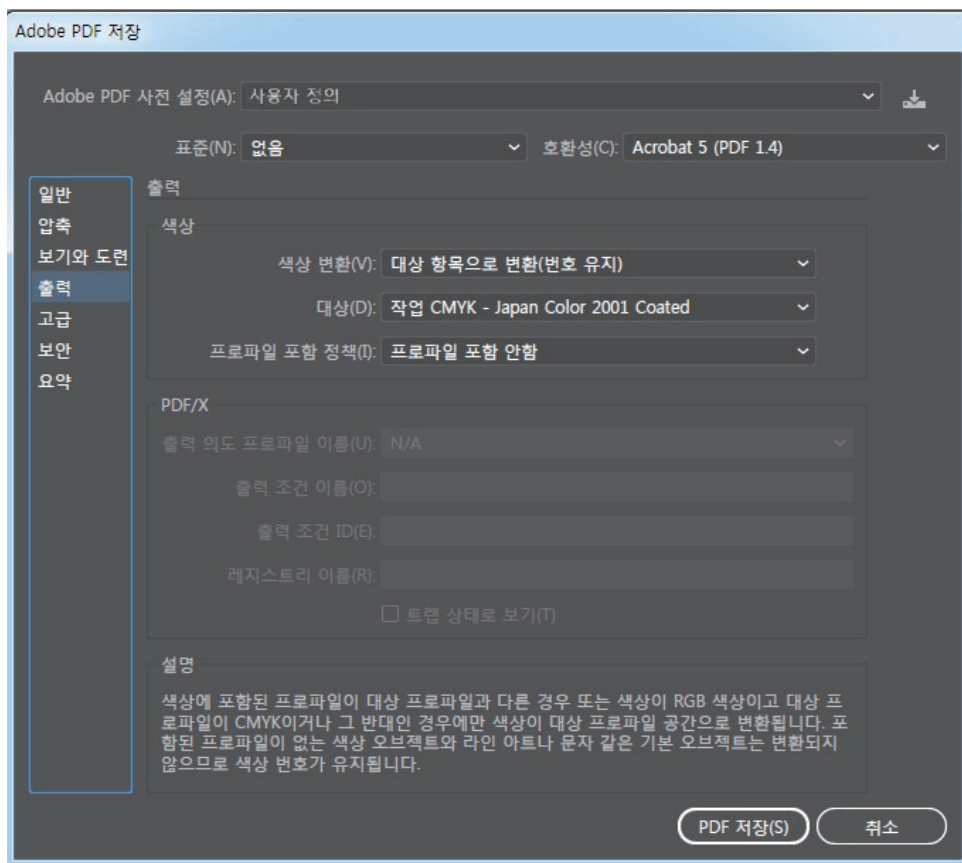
Adobe PDF 저장

Adobe PDF 사전 설정(A): 사용자 정의

표준(N): 없음

호환성(C): Acrobat 5 (PDF 1.4)

일반
압축
보기와 도련
출력
고급
보안
요약

출력

색상

색상 변환(V): 대상 항목으로 변환(번호 유지)

대상(D): 작업 CMYK - Japan Color 2001 Coated

프로파일 포함 정책(I): 프로파일 포함 안함

PDF/X

출력 의도 프로파일 이름(U): N/A

출력 조건 이름(O):

출력 조건 ID(E):

레지스트리 이름(R):

트랩 상태로 보기(T)

설명

색상에 포함된 프로파일이 대상 프로파일과 다른 경우 또는 색상이 RGB 색상이고 대상 프로파일이 CMYK이거나 그 반대인 경우에만 색상이 대상 프로파일 공간으로 변환됩니다. 포함된 프로파일이 없는 색상 오브젝트와 라인 아트나 문자 같은 기본 오브젝트는 변환되지 않으므로 색상 번호가 유지됩니다.

PDF 저장(S)

취소